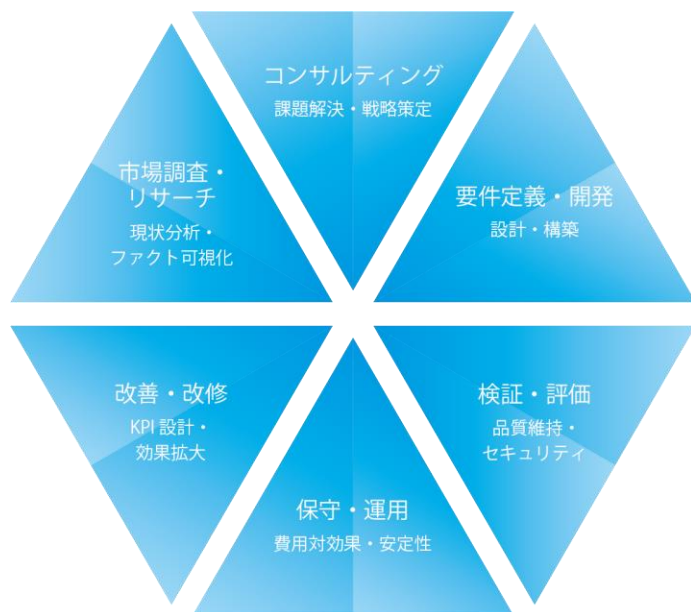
コンサルティング
課題解決・戦略策定

市場調査・
リサーチ
現状分析・
ファクト可視化

要件定義・開発
設計・構築

改善・改修
KPI 設計・
効果拡大

検証・評価
品質維持・
セキュリティ

保守・運用
費用対効果・安定性